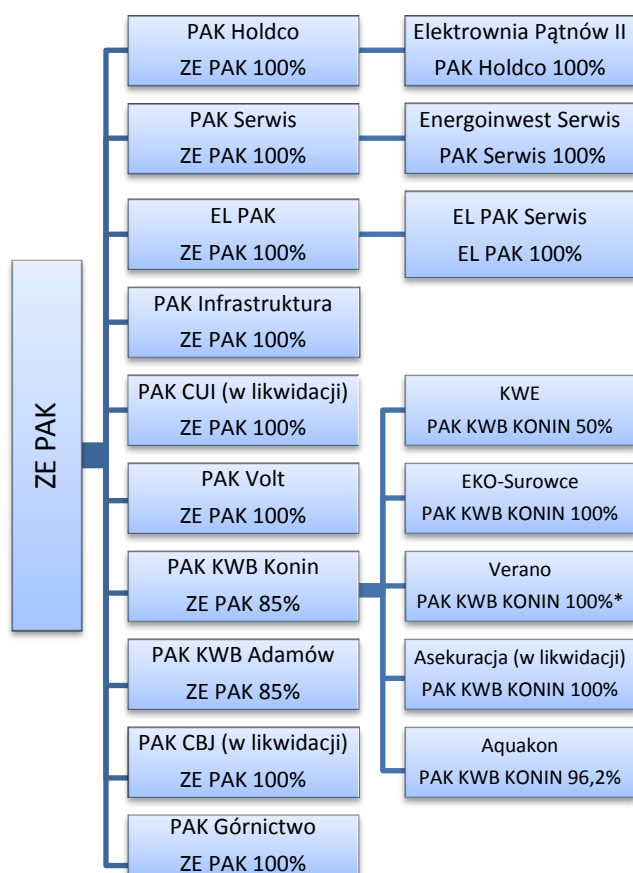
ZE PAK

PAK Holdco
ZE PAK 100%

Elektrownia Pątnów II
PAK Holdco 100%

PAK Serwis
ZE PAK 100%

Energoinwest Serwis
PAK Serwis 100%

EL PAK
ZE PAK 100%

EL PAK Serwis
EL PAK 100%

PAK Infrastruktura
ZE PAK 100%

PAK CUI (w likwidacji)
ZE PAK 100%

PAK Volt
ZE PAK 100%

PAK KWB Konin
ZE PAK 85%

PAK KWB Adamów
ZE PAK 85%

PAK CBJ (w likwidacji)
ZE PAK 100%

PAK Górnictwo
ZE PAK 100%

KWE
PAK KWB KONIN 50%

EKO-Surowce
PAK KWB KONIN 100%

Verano
PAK KWB KONIN 100%*

Asekuracja (w likwidacji)
PAK KWB KONIN 100%

Aquakon
PAK KWB KONIN 96,2%